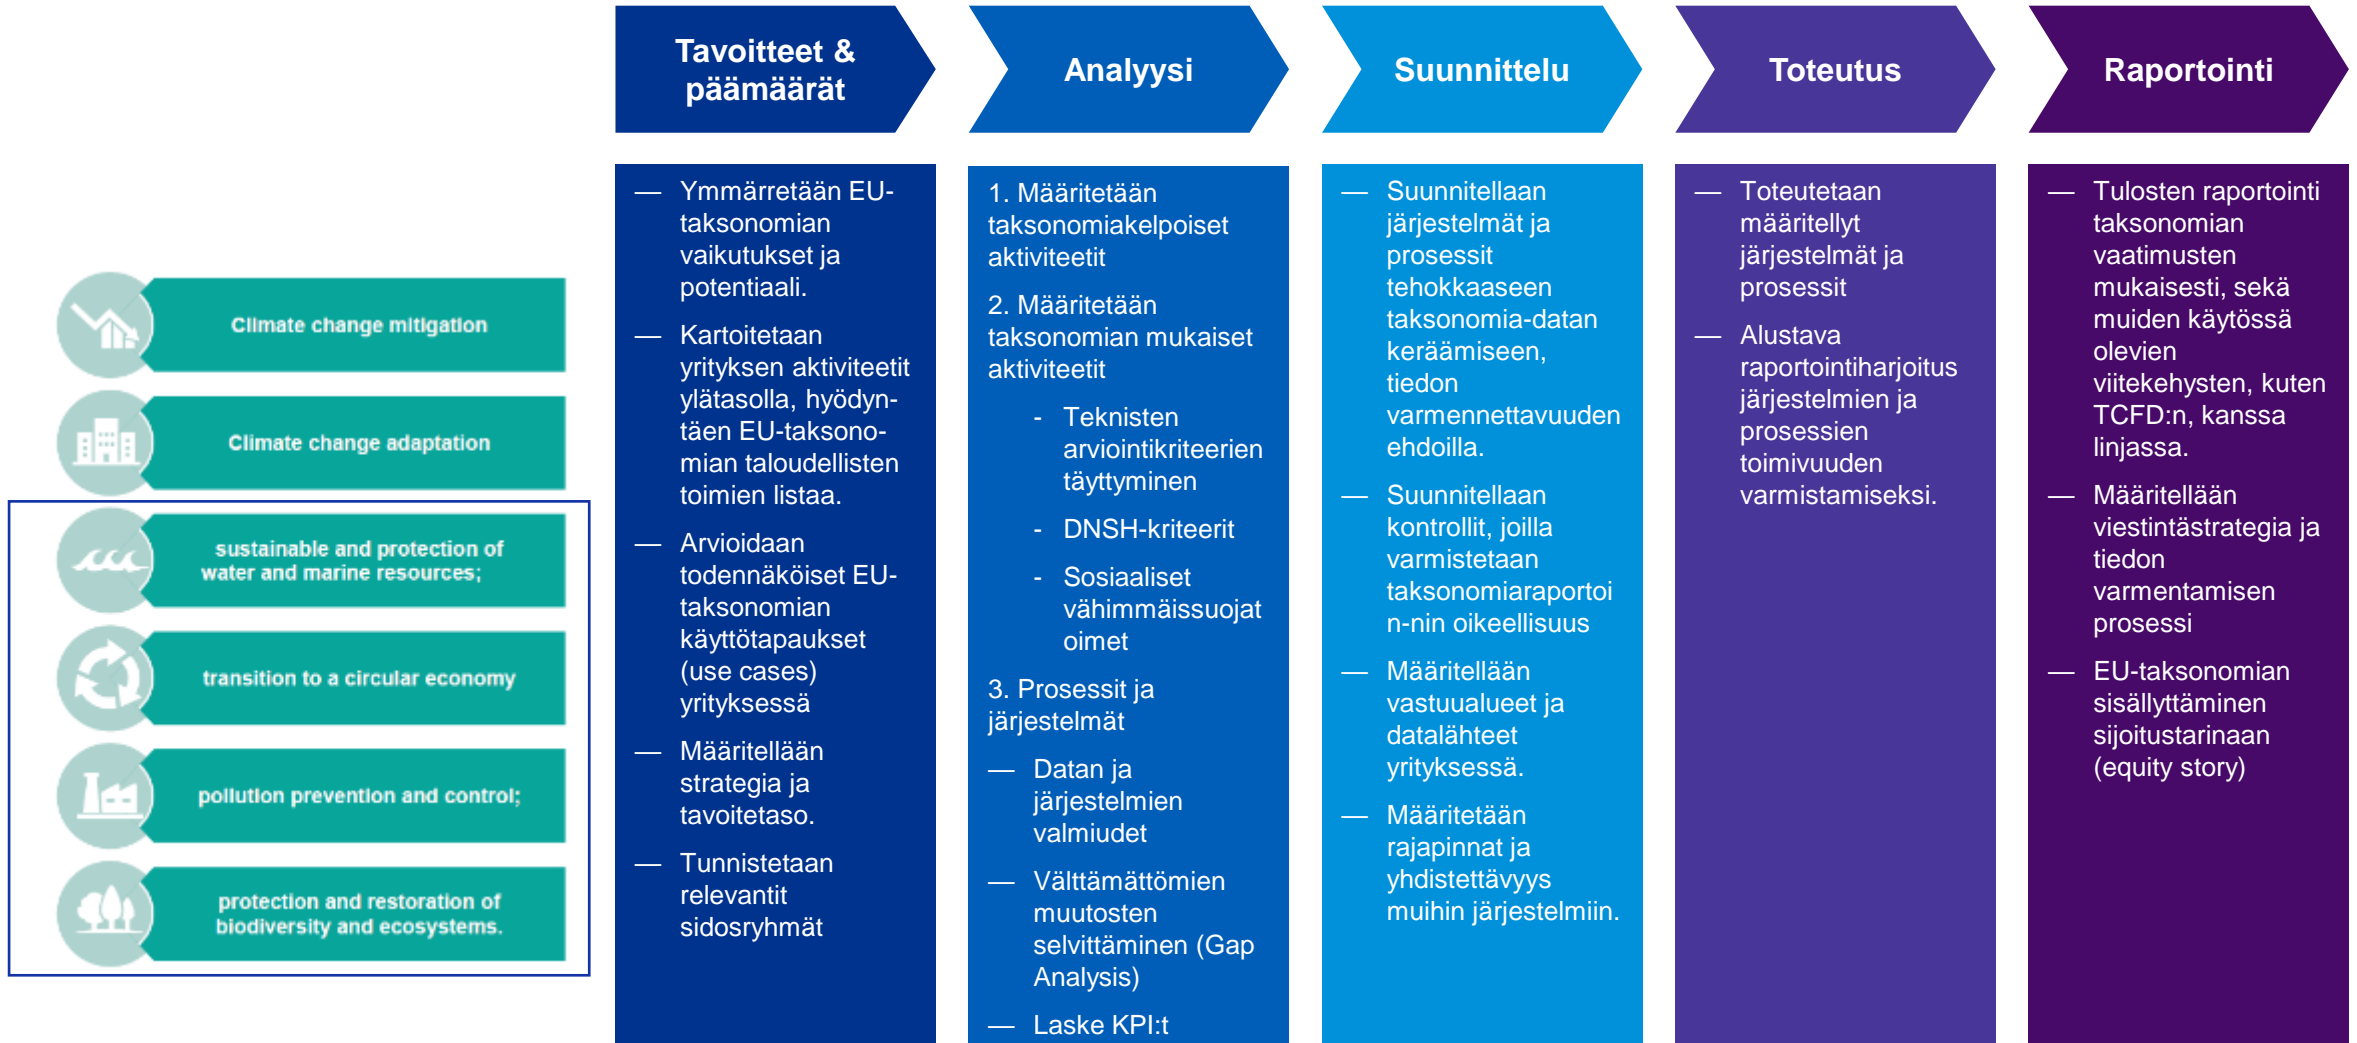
Climate change mitigation

Climate change adaptation

sustainable and protection of water and marine resources;

transition to a circular economy

pollution prevention and control;

protection and restoration of biodiversity and ecosystems.

Tavoitteet & päämäärät

— Ymmärretään EU-taksonomian vaikutukset ja potentiaali.

— Kartoitetaan yrityksen aktiviteetit ylätasolla, hyödyntäen EU-taksonomian taloudellisten toimien listaa.

— Arvioidaan todennäköiset EU-taksonomian käyttötapaukset (use cases) yrityksessä

— Määritellään strategia ja tavoitetaso.

— Tunnistetaan relevantit sidosryhmät

Analyysi

1. Määritetään taksonomiakelpoiset aktiviteetit

2. Määritetään taksonomian mukaiset aktiviteetit

- Teknisten arviointikriteerien täyttyminen

- DNSH-kriteerit

- Sosiaaliset vähimmäissuojat oimet

3. Prosessit ja järjestelmät

— Datan ja järjestelmien valmiudet

— Välttämättömien muutosten selvittäminen (Gap Analysis)

— Laske KPI:t

Suunnittelu

— Suunnitellaan järjestelmät ja prosessit tehokkaaseen taksonomia-datan keräämiseen, tiedon varmennettavuuden ehdoilla.

— Suunnitellaan kontrollit, joilla varmistetaan taksonomiaraportoin-nin oikeellisuus

— Määritellään vastuualueet ja datalähteet yrityksessä.

— Määritetään rajapinnat ja yhdistettävyys muihin järjestelmiin.

Toteutus

— Toteutetaan määritellyt järjestelmät ja prosessit

— Alustava raportointiharjoitus järjestelmien ja prosessien toimivuuden varmistamiseksi.

Raportointi

— Tulosten raportointi taksonomian vaatimusten mukaisesti, sekä muiden käytössä olevien viitekehysten, kuten TCFD:n, kanssa linjassa.

— Määritellään viestintästrategia ja tiedon varmentamisen prosessi

— EU-taksonomian sisällyttäminen sijoitustarinaan (equity story)